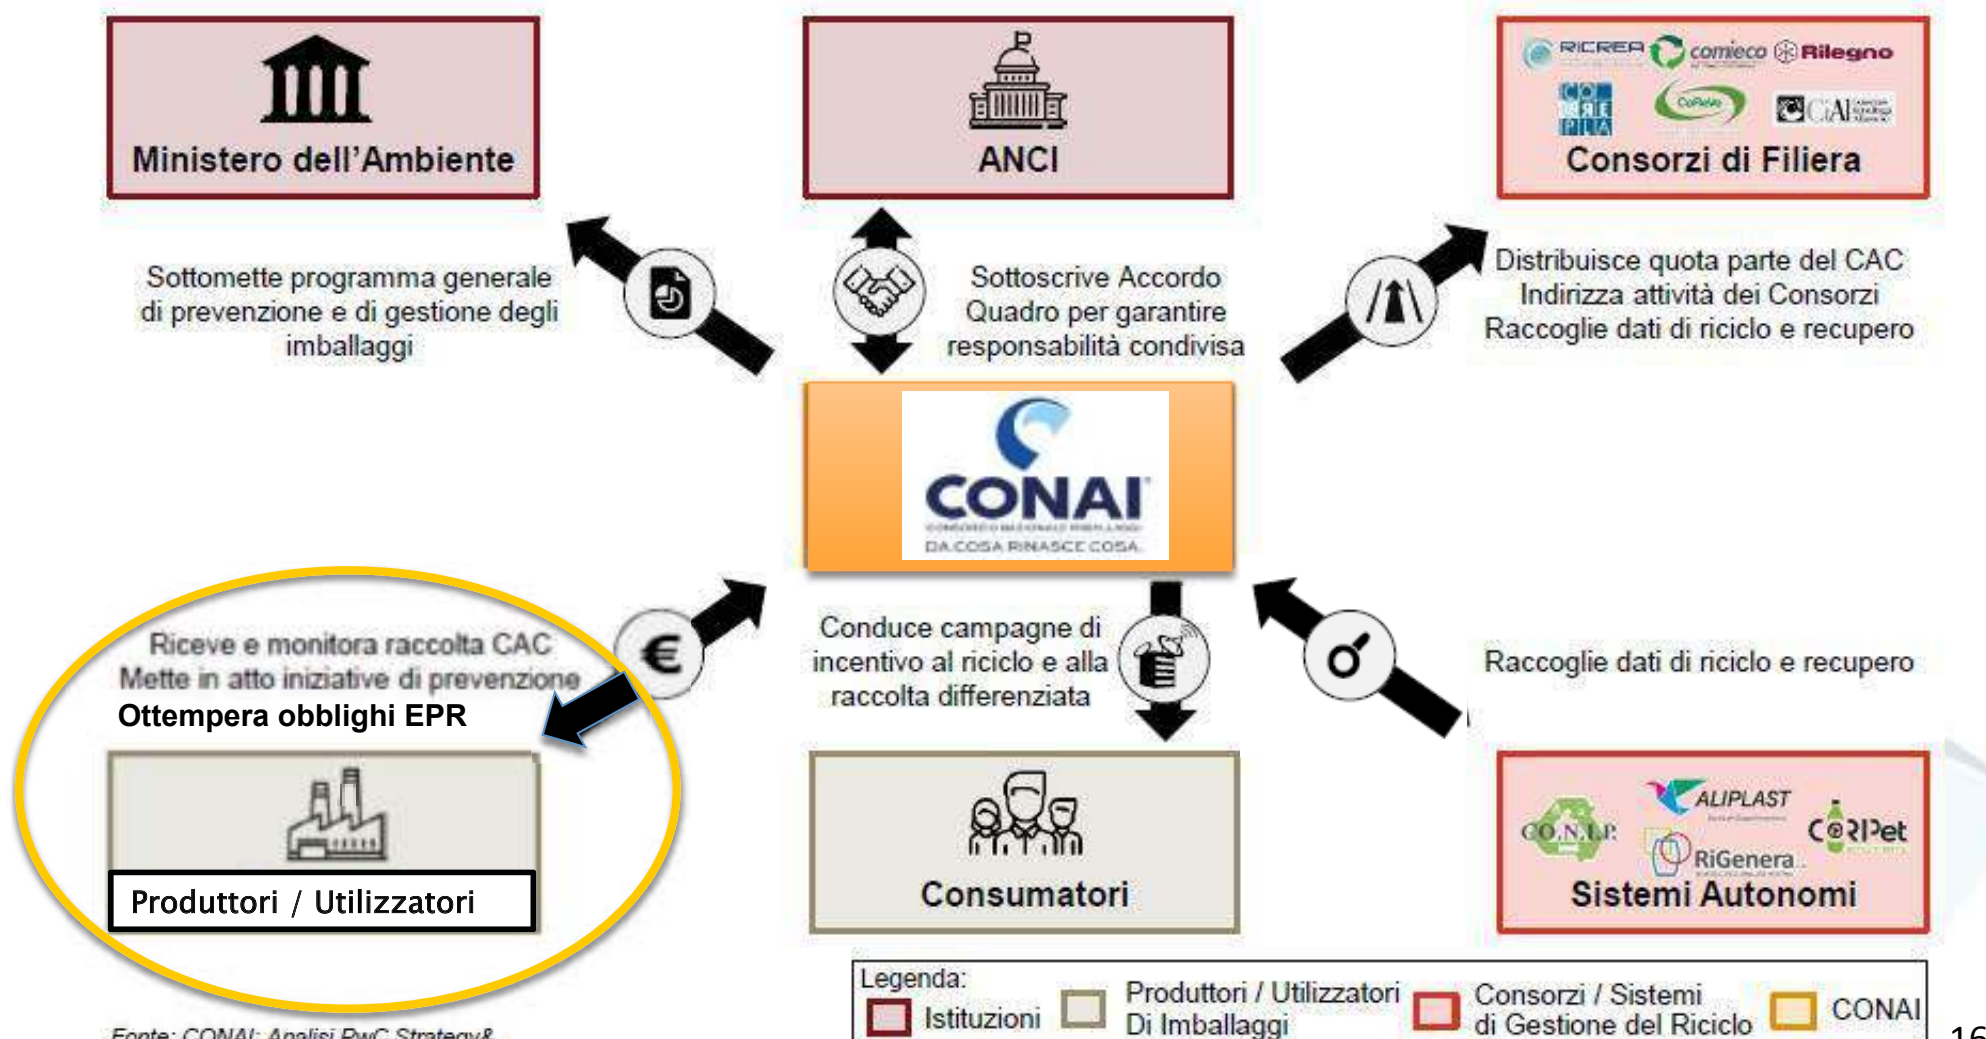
Ministero dell'Ambiente

ANCI

RICREA comieco Rilegno
CO RE PLA CoReVe CiAl

Consorzi di Filiera

Sottomette programma generale di prevenzione e di gestione degli imballaggi

Sottoscrive Accordo Quadro per garantire responsabilità condivisa

Distribuisce quota parte del CAC
Indirizza attività dei Consorzi
Raccoglie dati di riciclo e recupero

CONAI
CONSORZIO NAZIONALE IMBALLAGGI
DA COSA RINASCE COSA

Riceve e monitora raccolta CAC
Mette in atto iniziative di prevenzione
Ottempera obblighi EPR

Conduce campagne di incentivo al riciclo e alla raccolta differenziata

Raccoglie dati di riciclo e recupero

Produttori / Utilizzatori

Consumatori

ALIPLAST
CO.N.I.P.
CORIPET
RiGenera
Sistemi Autonomi

Legenda:
Istituzioni
Produttori / Utilizzatori Di Imballaggi
Consorzi / Sistemi di Gestione del Riciclo
CONAI

Fonte: CONAI; Analisi PwC Strategy&

16